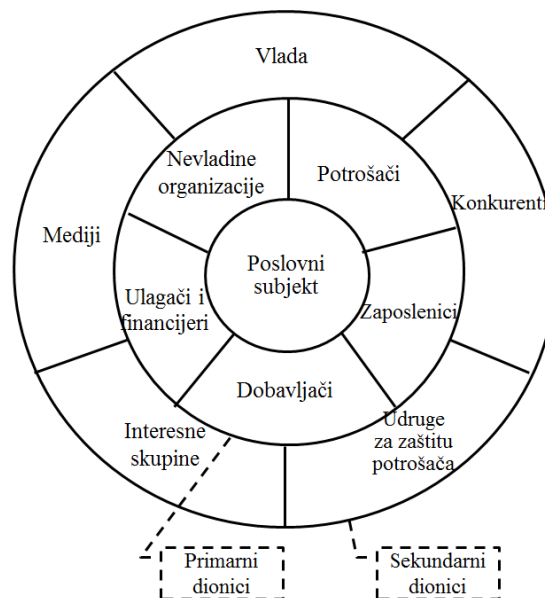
Vlada

Nevladine organizacije

Potrošači

Konkurenti

Mediji

Poslovni subjekt

Ulagači i financijeri

Zaposlenici

Dobavljači

Interesne skupine

Udruge za zaštitu potrošača

Primarni dionici

Sekundarni dionici